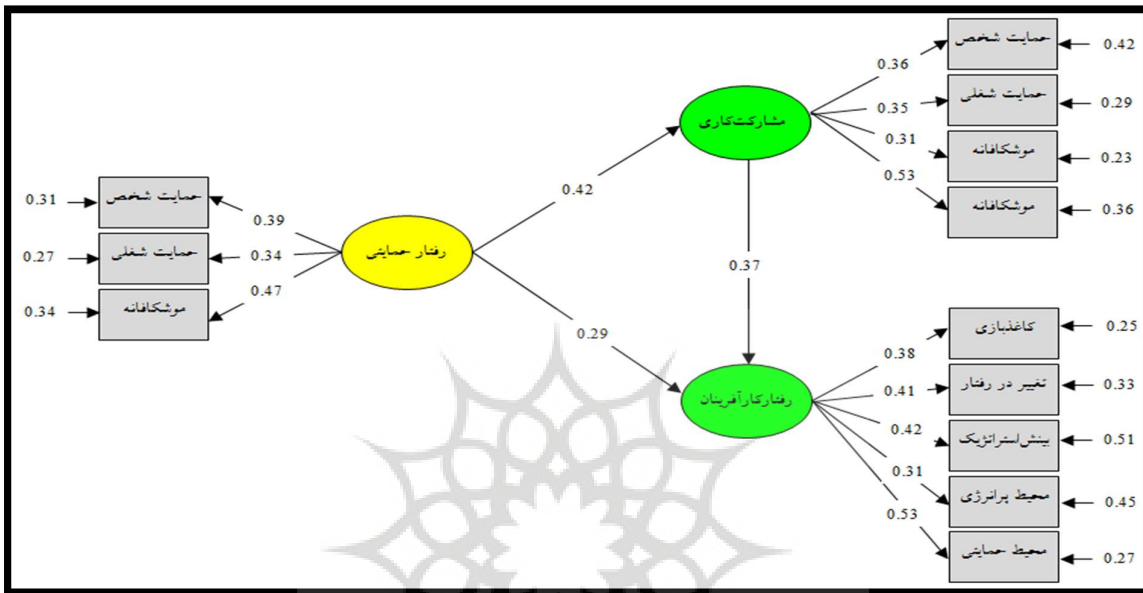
0.31 حمایت شخص 0.39
0.27 حمایت شغلی 0.34
0.34 موشکافانه 0.47

رفتار حمایتی

0.42

مشارکت‌کاری

0.36 حمایت شخص 0.42
0.35 حمایت شغلی 0.29
0.31 موشکافانه 0.23
0.53 موشکافانه 0.36

0.37

0.29

رفتارکارآفرینان

0.38 کاغذبازی 0.25
0.41 تغییر در رفتار 0.33
0.42 بینش‌استراتژیک 0.51
0.31 محیط پرانرژی 0.45
0.53 محیط حمایتی 0.27